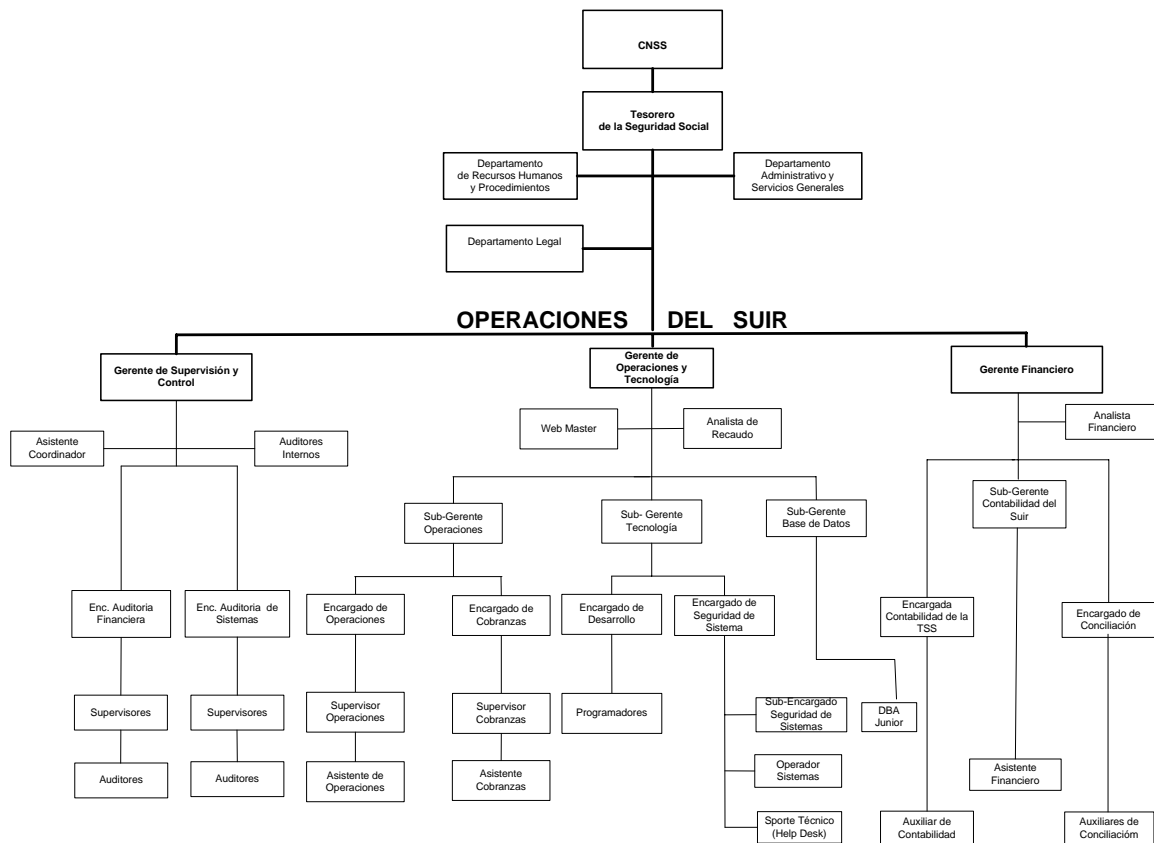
CNSS

Tesorero de la Seguridad Social

Departamento de Recursos Humanos y Procedimientos

Departamento Administrativo y Servicios Generales

Departamento Legal

OPERACIONES DEL SUIR

Gerente de Supervisión y Control

Asistente Coordinador

Auditores Internos

Enc. Auditoria Financiera

Supervisores

Auditores

Enc. Auditoria de Sistemas

Supervisores

Auditores

Gerente de Operaciones y Tecnología

Web Master

Analista de Recaudo

Sub-Gerente Operaciones

Encargado de Operaciones

Supervisor Operaciones

Asistente de Operaciones

Encargado de Cobranzas

Supervisor Cobranzas

Asistente Cobranzas

Sub- Gerente Tecnología

Encargado de Desarrollo

Programadores

Encargado de Seguridad de Sistema

Sub-Encargado Seguridad de Sistemas

Operador Sistemas

Sporte Técnico (Help Desk)

Sub-Gerente Base de Datos

DBA Junior

Gerente Financiero

Analista Financiero

Sub-Gerente Contabilidad del Suir

Asistente Financiero

Encargada Contabilidad de la TSS

Auxiliar de Contabilidad

Encargado de Conciliación

Auxiliares de Conciliacióm